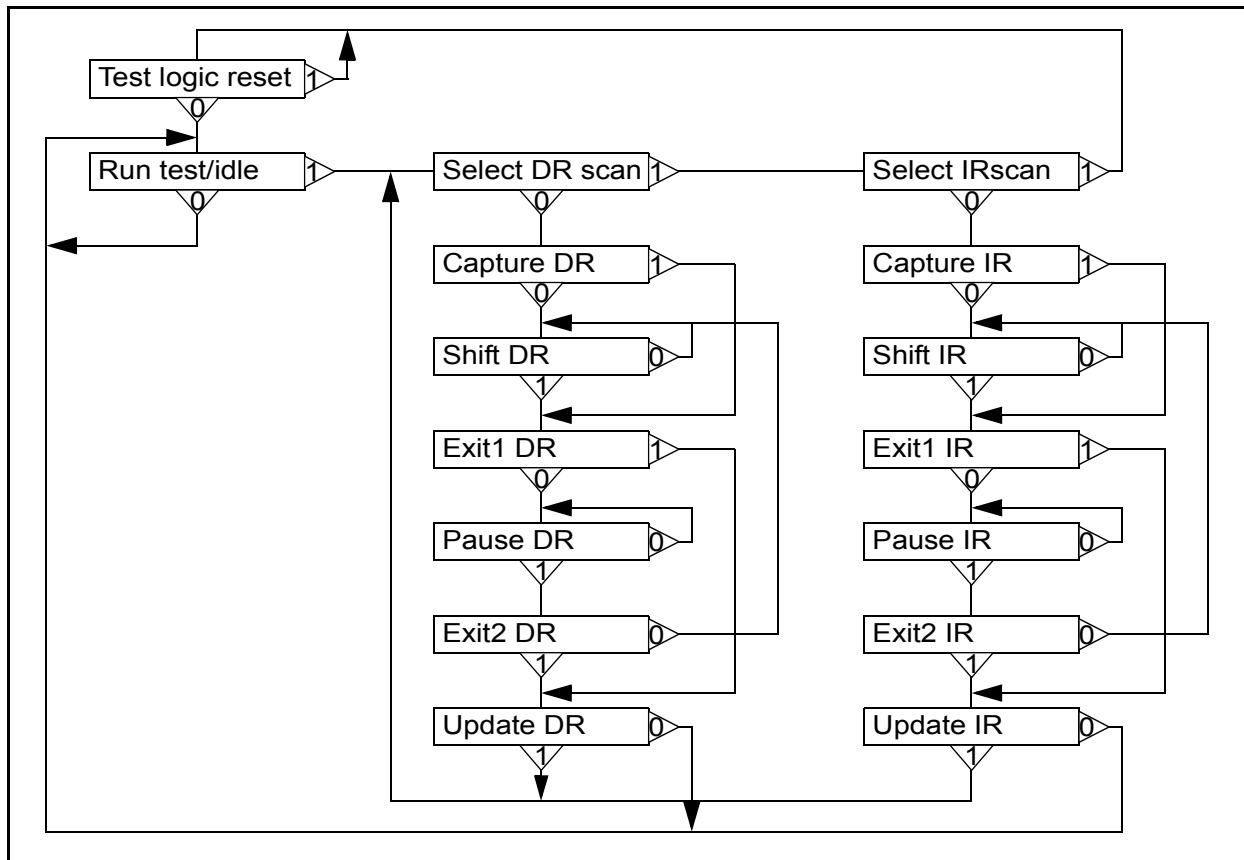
Test logic reset 1
0
Run test/idle 1
0
Select DR scan 1
0
Capture DR 1
0
Shift DR 0
1
Exit1 DR 1
0
Pause DR 0
1
Exit2 DR 0
1
Update DR 0
1
Select IRscan 1
0
Capture IR 1
0
Shift IR 0
1
Exit1 IR 1
0
Pause IR 0
1
Exit2 IR 0
1
Update IR 0
1